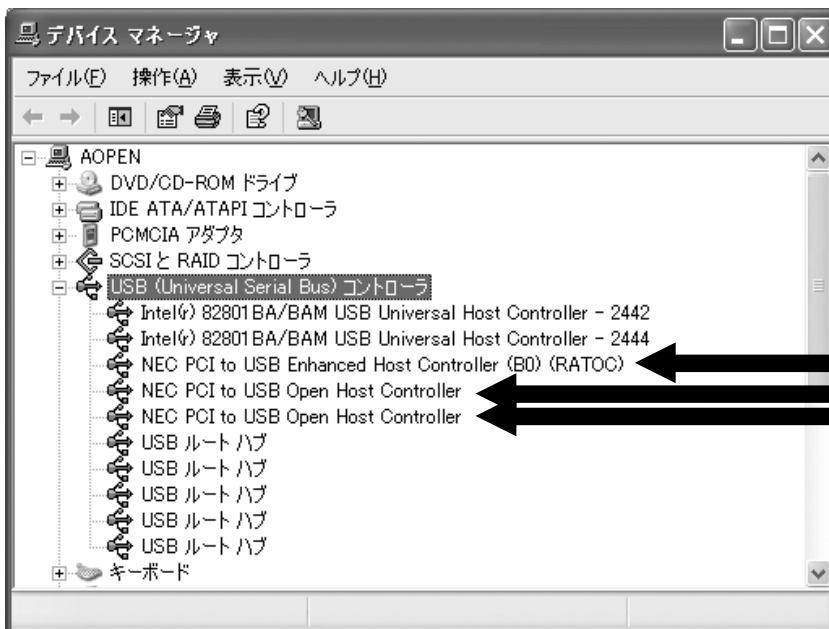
デバイス マネージャ

ファイル(F) 操作(A) 表示(V) ヘルプ(H)

AOPEN
DVD/CD-ROM ドライブ
IDE ATA/ATAPI コントローラ
PCMCIA アダプタ
SCSI と RAID コントローラ
USB (Universal Serial Bus) コントローラ
Intel(r) 82801BA/BAM USB Universal Host Controller - 2442
Intel(r) 82801BA/BAM USB Universal Host Controller - 2444
NEC PCI to USB Enhanced Host Controller (B0) (RATOC)
NEC PCI to USB Open Host Controller
NEC PCI to USB Open Host Controller
USB ルート ハブ
USB ルート ハブ
USB ルート ハブ
USB ルート ハブ
USB ルート ハブ
キーボード